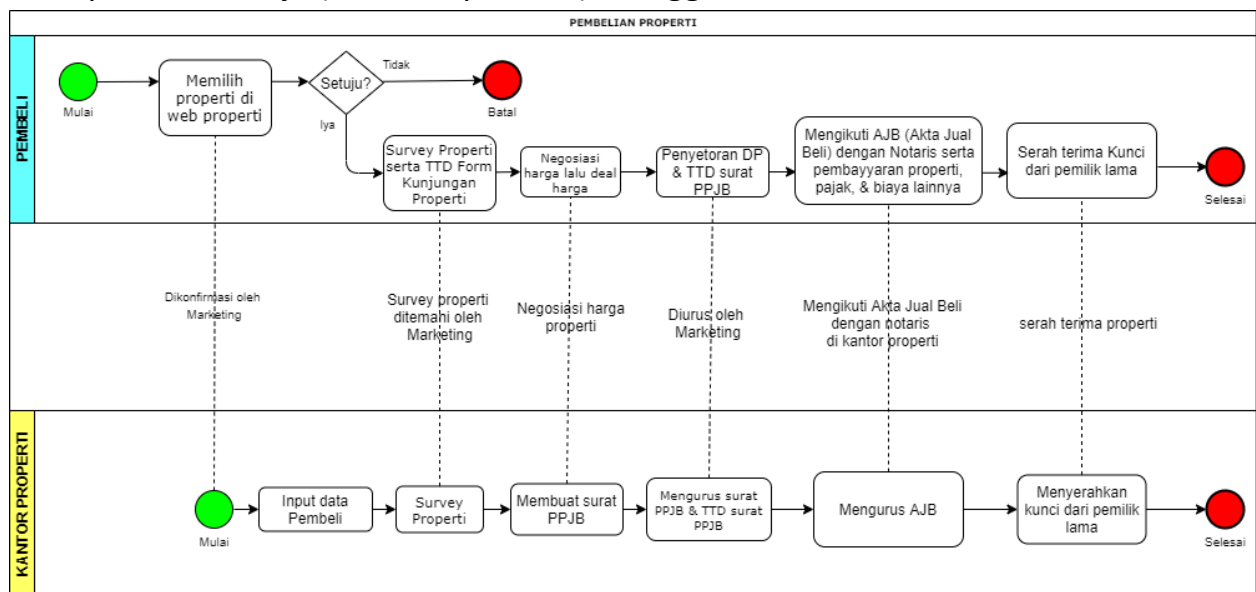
PEMBELIAN PROPERTI

PEMBELI

Mulai

Memilih properti di web properti

Setuju?

Tidak

Batal

Iya

Survey Properti serta TTD Form Kunjungan Properti

Negosiasi harga lalu deal harga

Penyetoran DP & TTD surat PPJB

Mengikuti AJB (Akta Jual Beli) dengan Notaris serta pembayyaran properti, pajak, & biaya lainnya

Serah terima Kunci dari pemilik lama

Selesai

Dikonfirmasi oleh Marketing

Survey properti ditemani oleh Marketing

Negosiasi harga properti

Diurus oleh Marketing

Mengikuti Akta Jual Beli dengan notaris di kantor properti

serah terima properti

KANTOR PROPERTI

Mulai

Input data Pembeli

Survey Properti

Membuat surat PPJB

Mengurus surat PPJB & TTD surat PPJB

Mengurus AJB

Menyerahkan kunci dari pemilik lama

Selesai